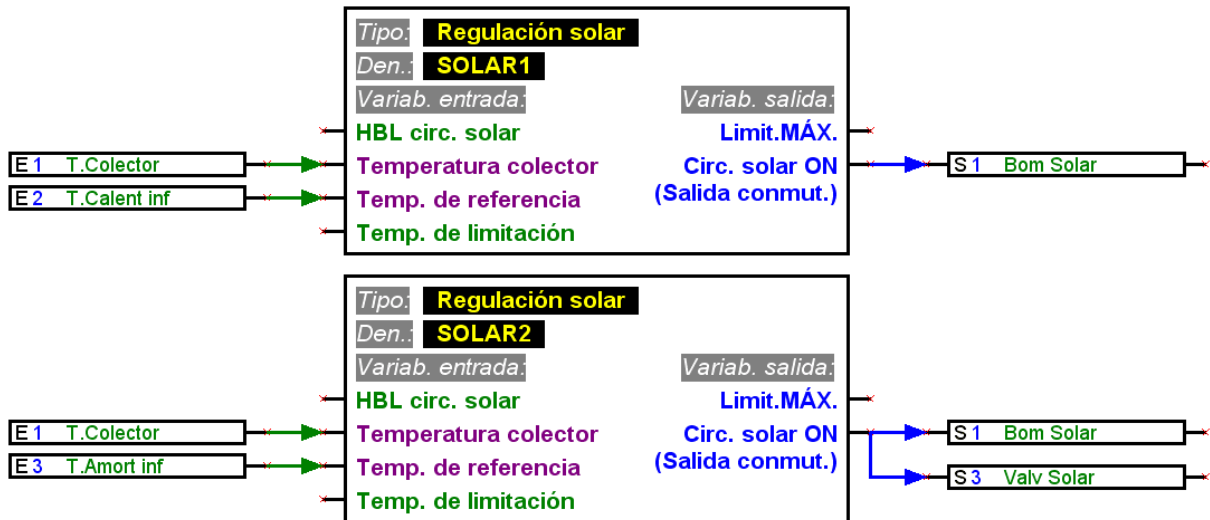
Tipo: Regulación solar
Den.: SOLAR1
Variab. entrada:
Variab. salida:
HBL circ. solar
Limit.MÁX.
E 1 T.Colector
Temperatura colector
Circ. solar ON
(Salida conmut.)
S 1 Bom Solar
E 2 T.Calent inf
Temp. de referencia
Temp. de limitación

Tipo: Regulación solar
Den.: SOLAR2
Variab. entrada:
Variab. salida:
HBL circ. solar
Limit.MÁX.
E 1 T.Colector
Temperatura colector
Circ. solar ON
(Salida conmut.)
S 1 Bom Solar
E 3 T.Amort inf
Temp. de referencia
S 3 Valv Solar
Temp. de limitación